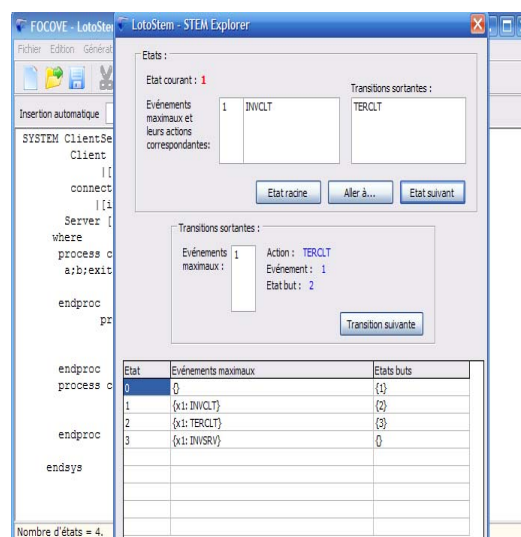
FOCOVE - LotoSte
Fichier Edition Générat
Insertion automatique
SYSTEM ClientSe
Client
|[
connect
|[i
Server [
where
process c
a;b;exit
endproc
pr
endproc
process c
endproc
endsys
Nombre d'états = 4.

LotoStem - STEM Explorer

Etats :
Etat courant : 1
Evénements maximaux et leurs actions correspondantes:
1 INVCLT
Transitions sortantes :
TERCLT
Etat racine
Aller à...
Etat suivant

Transitions sortantes :
Evénements maximaux :
1
Action : TERCLT
Evénement : 1
Etat but : 2
Transition suivante

| Etat | Evénements maximaux | Etats buts |
|---|---|---|
| 0 | {} | {1} |
| 1 | {x1: INVCLT} | {2} |
| 2 | {x1: TERCLT} | {3} |
| 3 | {x1: INVSRV} | {} |